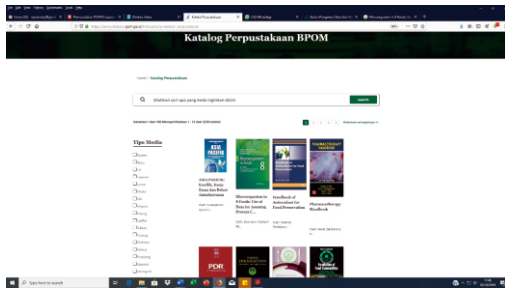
Katalog Perpustakaan BPOM

Home / Katalog Perpustakaan

Silahkan cari apa yang Anda inginkan disini

search

Tipe Media

ASI EKSKLUSIF

ASI PEDOMAN : Konflik, Kuasa dan Relasi Antarkuasa

Microorganisms in Foods. Use of Data for Assessing Process C...

Handbook of Antioxidants for Food Preservation

Pharmacotherapy Handbook

PDR

Type here to search